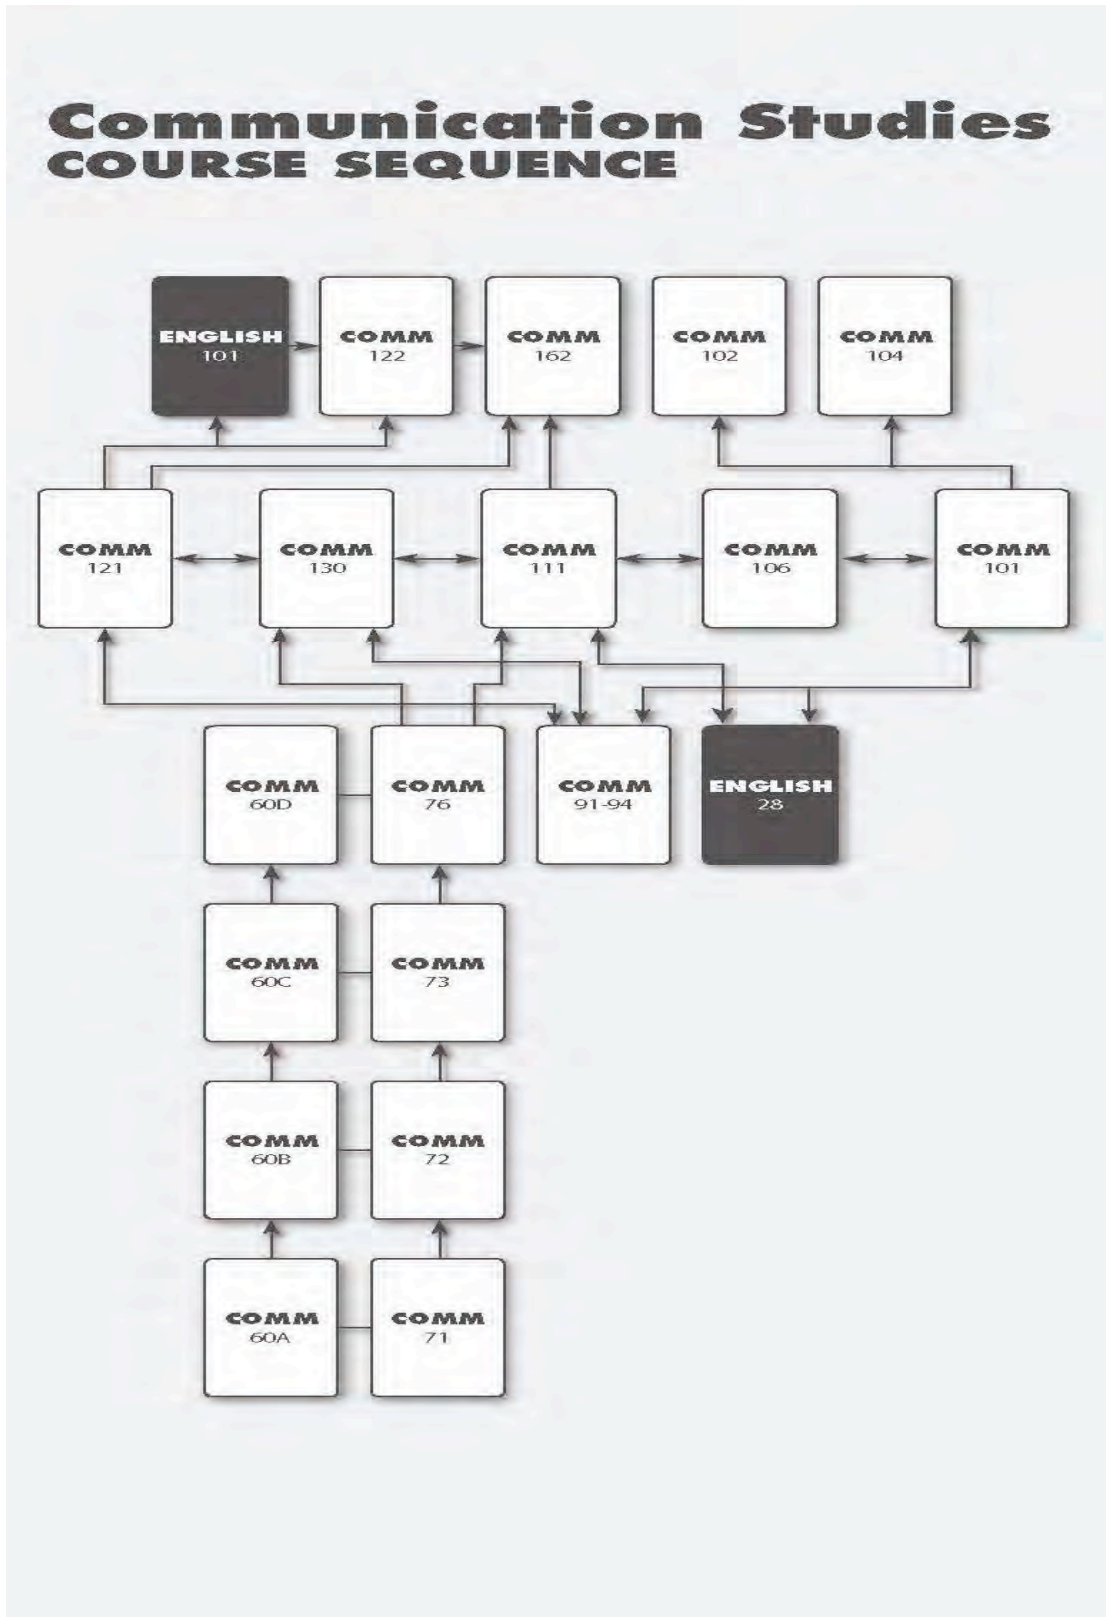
Communication Studies
COURSE SEQUENCE

ENGLISH 101

COMM 122

COMM 162

COMM 102

COMM 104

COMM 121

COMM 130

COMM 111

COMM 106

COMM 101

COMM 60D

COMM 76

COMM 91-94

ENGLISH 28

COMM 60C

COMM 73

COMM 60B

COMM 72

COMM 60A

COMM 71